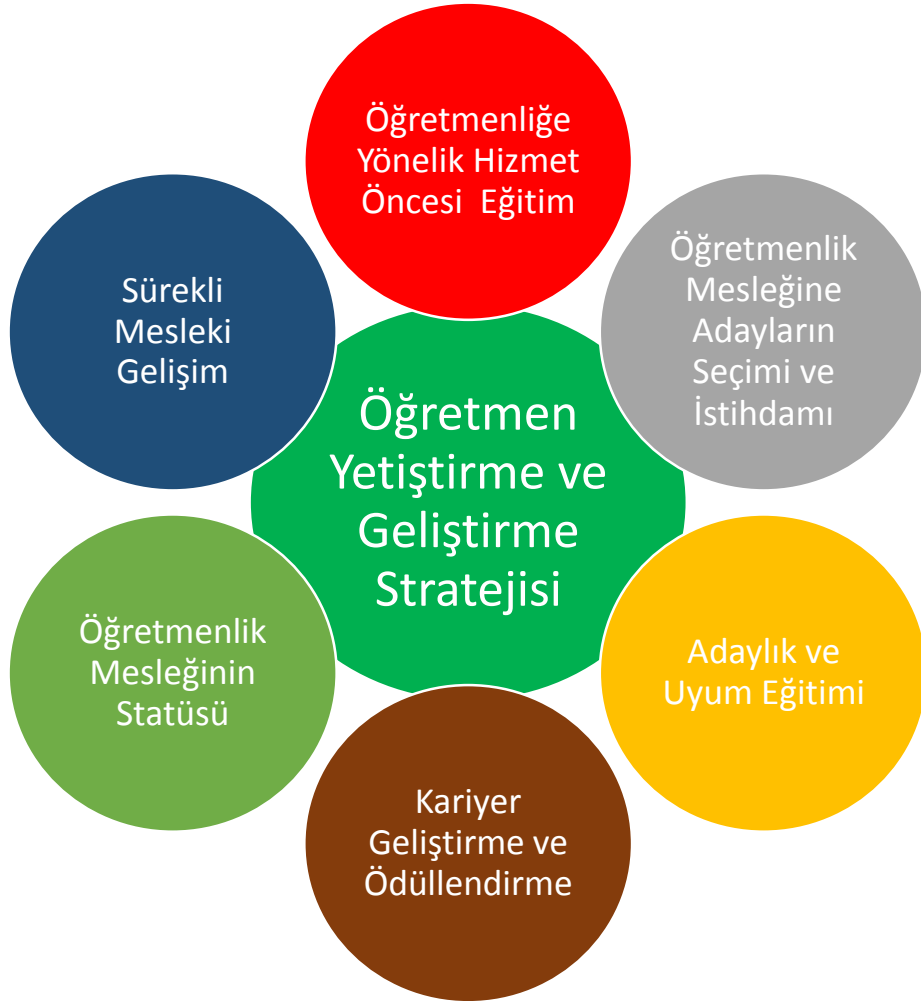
Öğretmenliğe Yönelik Hizmet Öncesi  Eğitim

Sürekli Mesleki Gelişim

Öğretmenlik Mesleğine Adayların Seçimi ve İstihdamı

Öğretmen Yetiştirme ve Geliştirme Stratejisi

Öğretmenlik Mesleğinin Statüsü

Adaylık ve Uyum Eğitimi

Kariyer Geliştirme ve Ödüllendirme